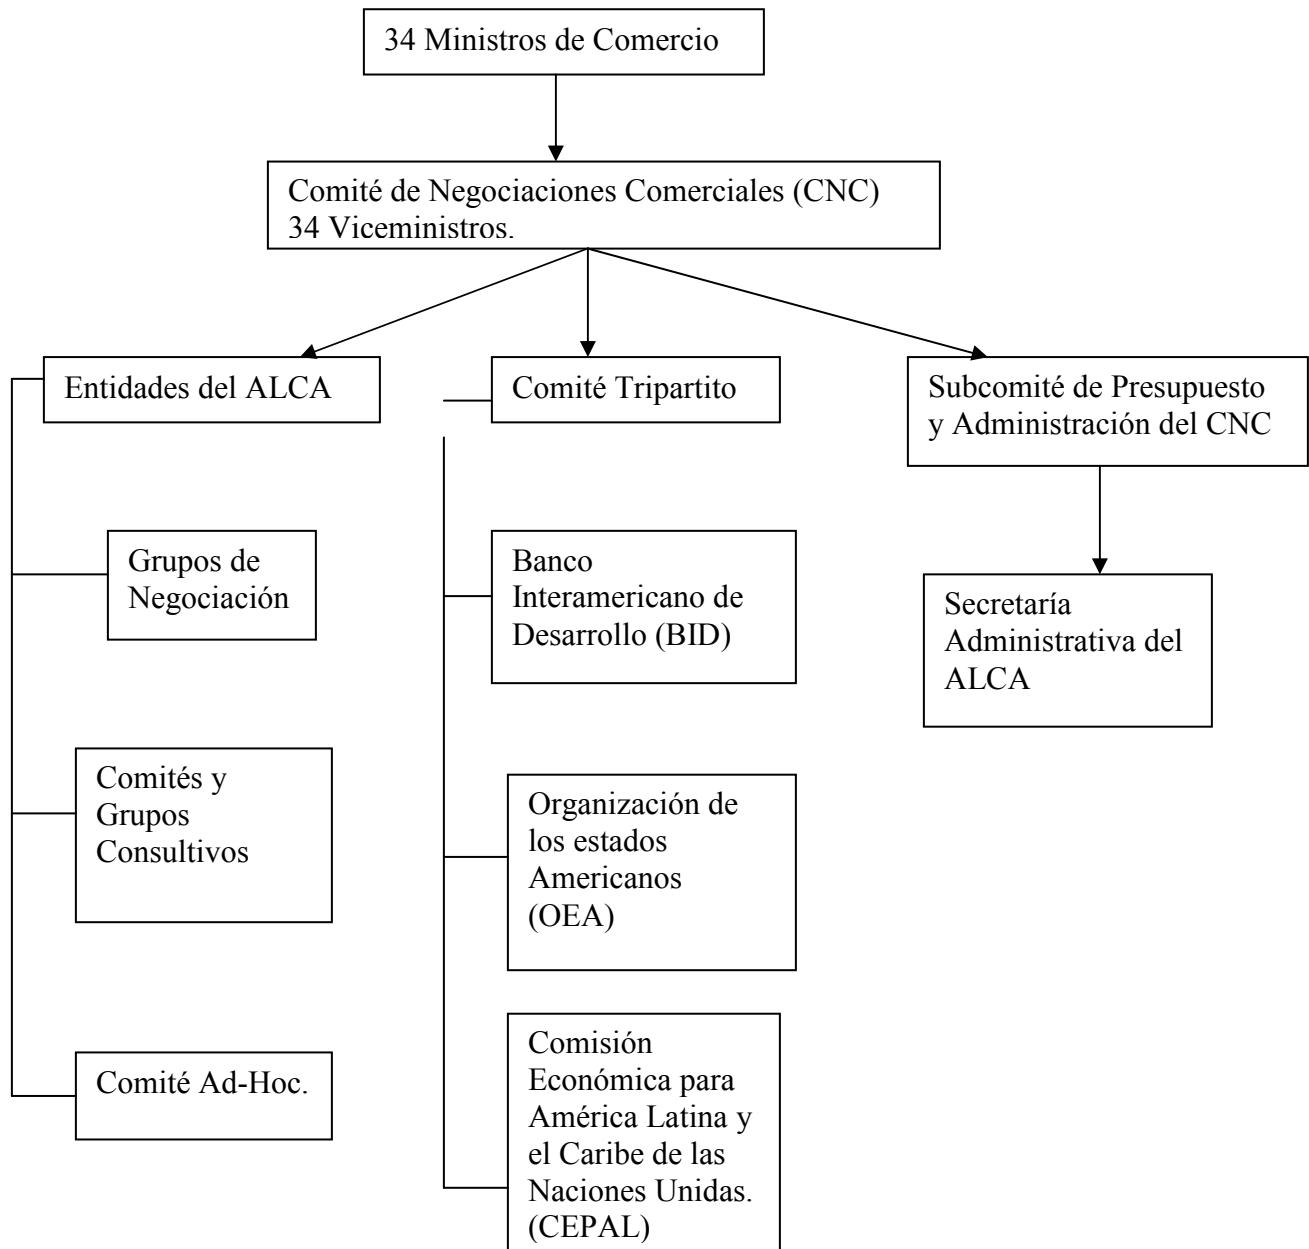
34 Ministros de Comercio

Comité de Negociaciones Comerciales (CNC)
34 Viceministros.

Entidades del ALCA

Grupos de Negociación

Comités y Grupos Consultivos

Comité Ad-Hoc.

Comité Tripartito

Banco Interamericano de Desarrollo (BID)

Organización de los estados Americanos (OEA)

Comisión Económica para América Latina y el Caribe de las Naciones Unidas. (CEPAL)

Subcomité de Presupuesto y Administración del CNC

Secretaría Administrativa del ALCA